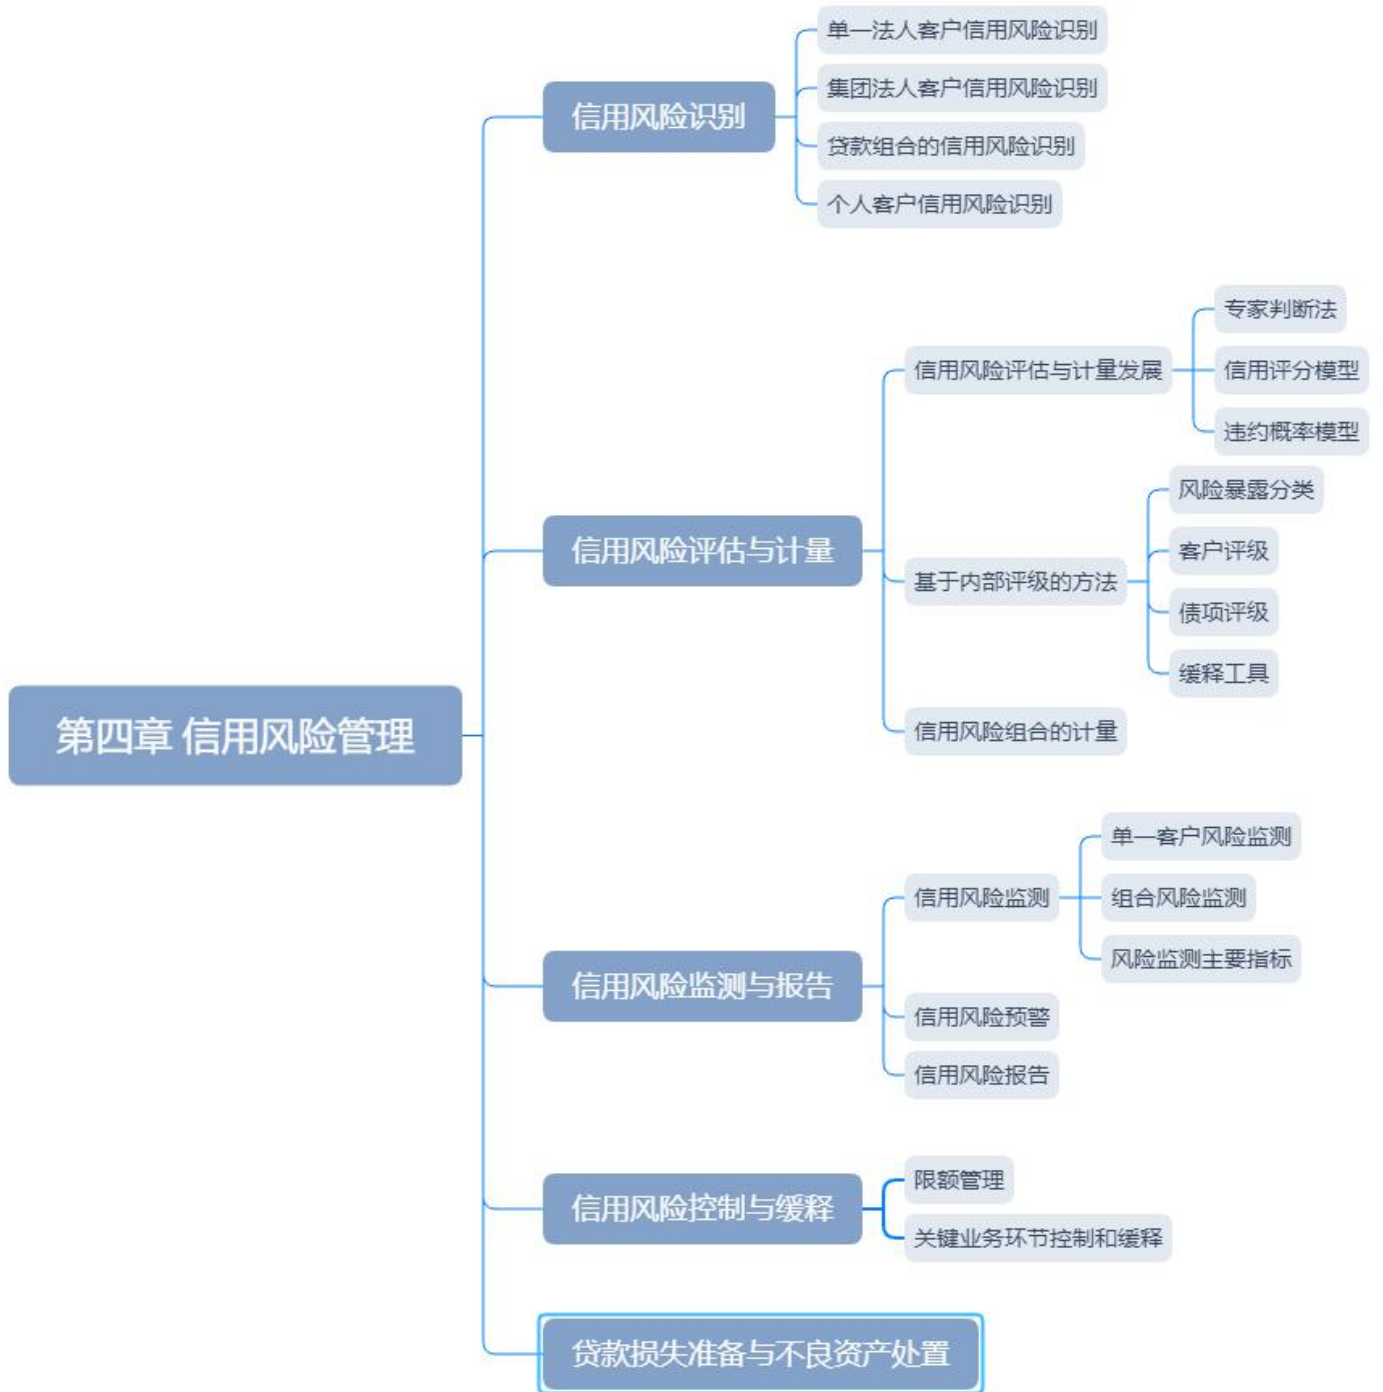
第四章 信用风险管理

信用风险识别
单一法人客户信用风险识别
集团法人客户信用风险识别
贷款组合的信用风险识别
个人客户信用风险识别

信用风险评估与计量
信用风险评估与计量发展
专家判断法
信用评分模型
违约概率模型
基于内部评级的方法
风险暴露分类
客户评级
债项评级
缓释工具
信用风险组合的计量

信用风险监测与报告
信用风险监测
单一客户风险监测
组合风险监测
风险监测主要指标
信用风险预警
信用风险报告

信用风险控制与缓释
限额管理
关键业务环节控制和缓释

贷款损失准备与不良资产处置